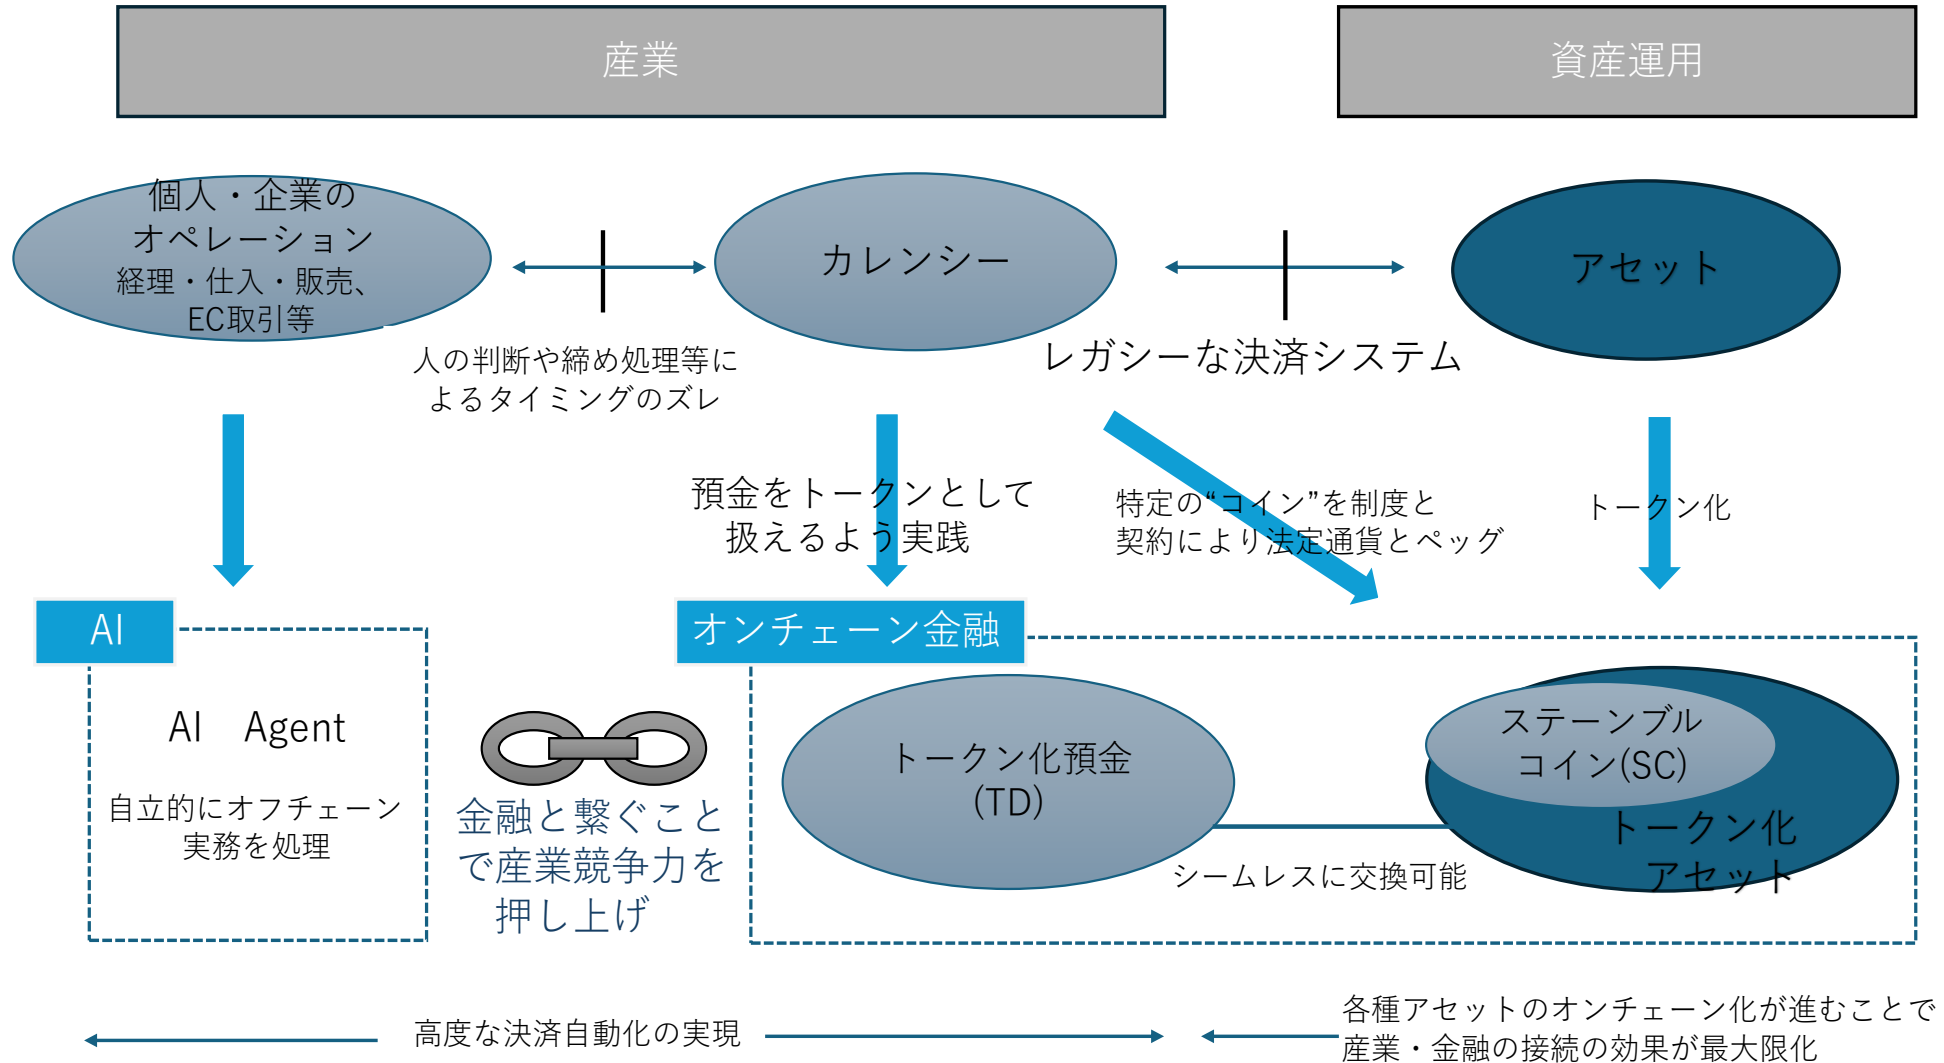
産業

資産運用

個人・企業のオペレーション
経理・仕入・販売、EC取引等

カレンシー

アセット

人の判断や締め処理等によるタイミングのズレ

レガシーな決済システム

預金をトークンとして扱えるよう実践

特定の"コイン"を制度と契約により法定通貨とペッグ

トークン化

AI

AI Agent

自立的にオフチェーン実務を処理

金融と繋ぐことで産業競争力を押し上げ

オンチェーン金融

トークン化預金(TD)

ステーブルコイン(SC)

トークン化アセット

シームレスに交換可能

高度な決済自動化の実現

各種アセットのオンチェーン化が進むことで産業・金融の接続の効果が最大限化